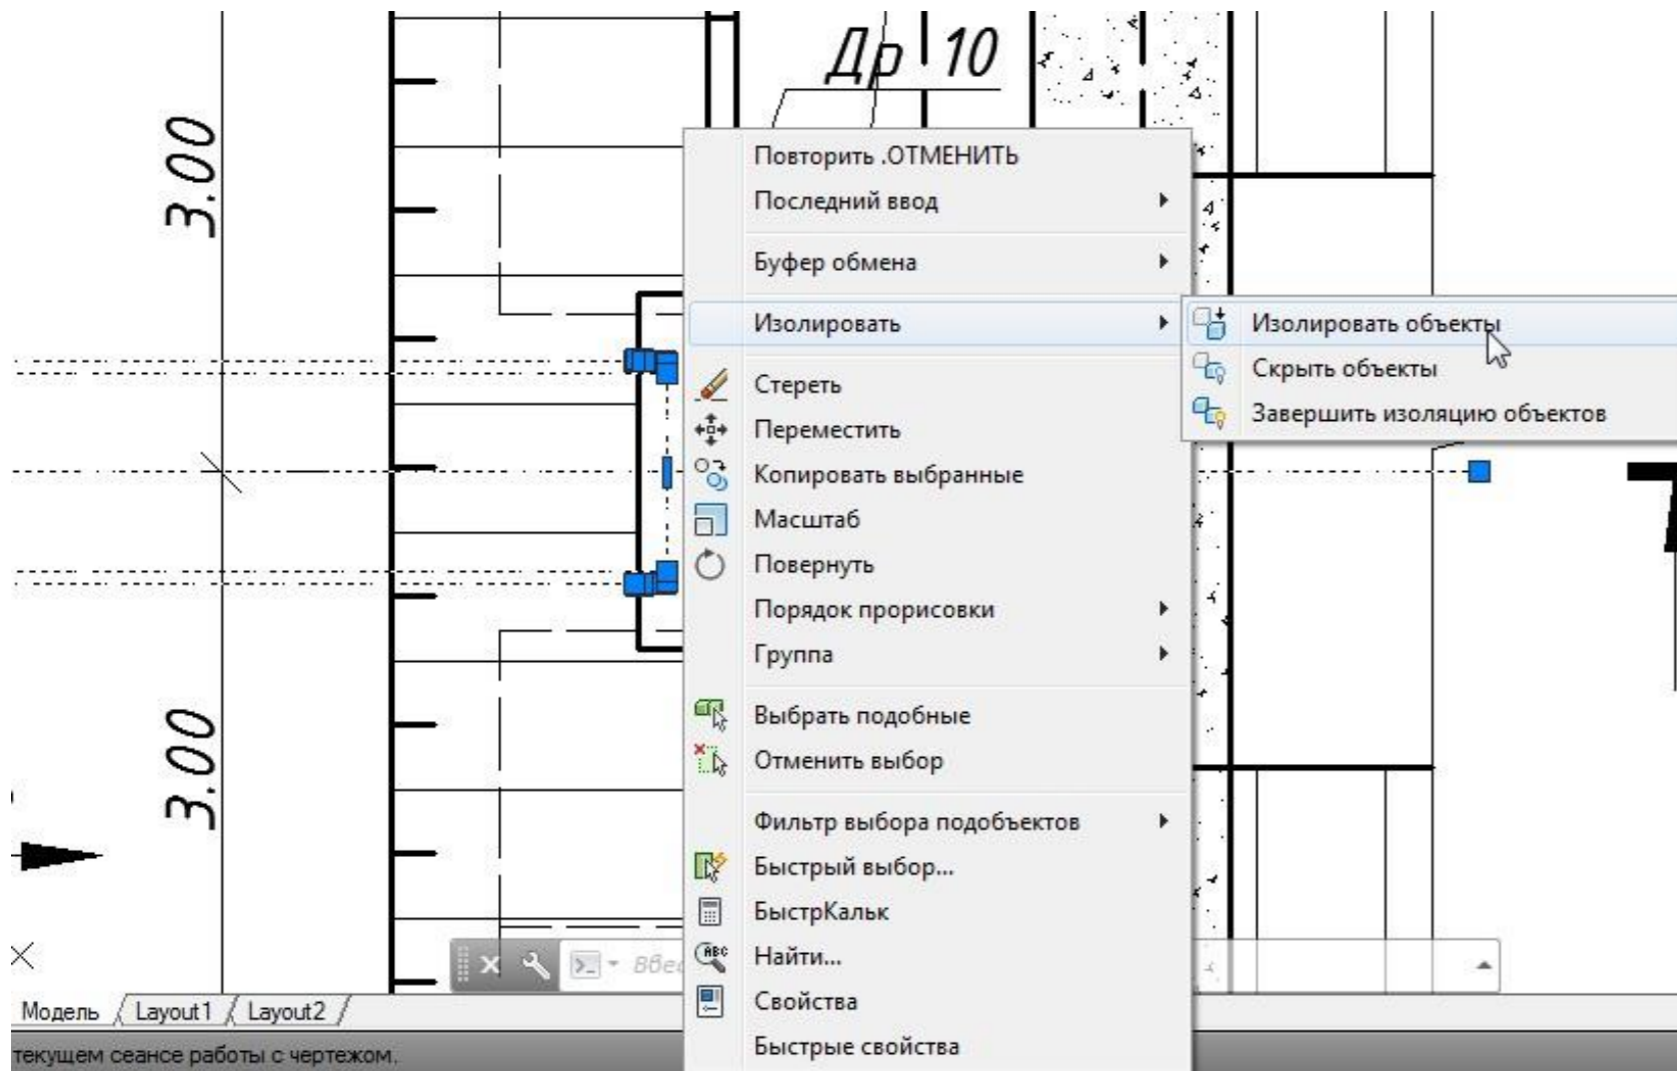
Др 10

3.00

3.00

Повторить .ОТМЕНИТЬ
Последний ввод
Буфер обмена
Изолировать
Стереть
Переместить
Копировать выбранные
Масштаб
Повернуть
Порядок прорисовки
Группа
Выбрать подобные
Отменить выбор
Фильтр выбора подобъектов
Быстрый выбор...
БыстрКальк
Найти...
Свойства
Быстрые свойства

Изолировать объекты
Скрыть объекты
Завершить изоляцию объектов

Введ

Модель Layout1 Layout2

текущем сеансе работы с чертежом.